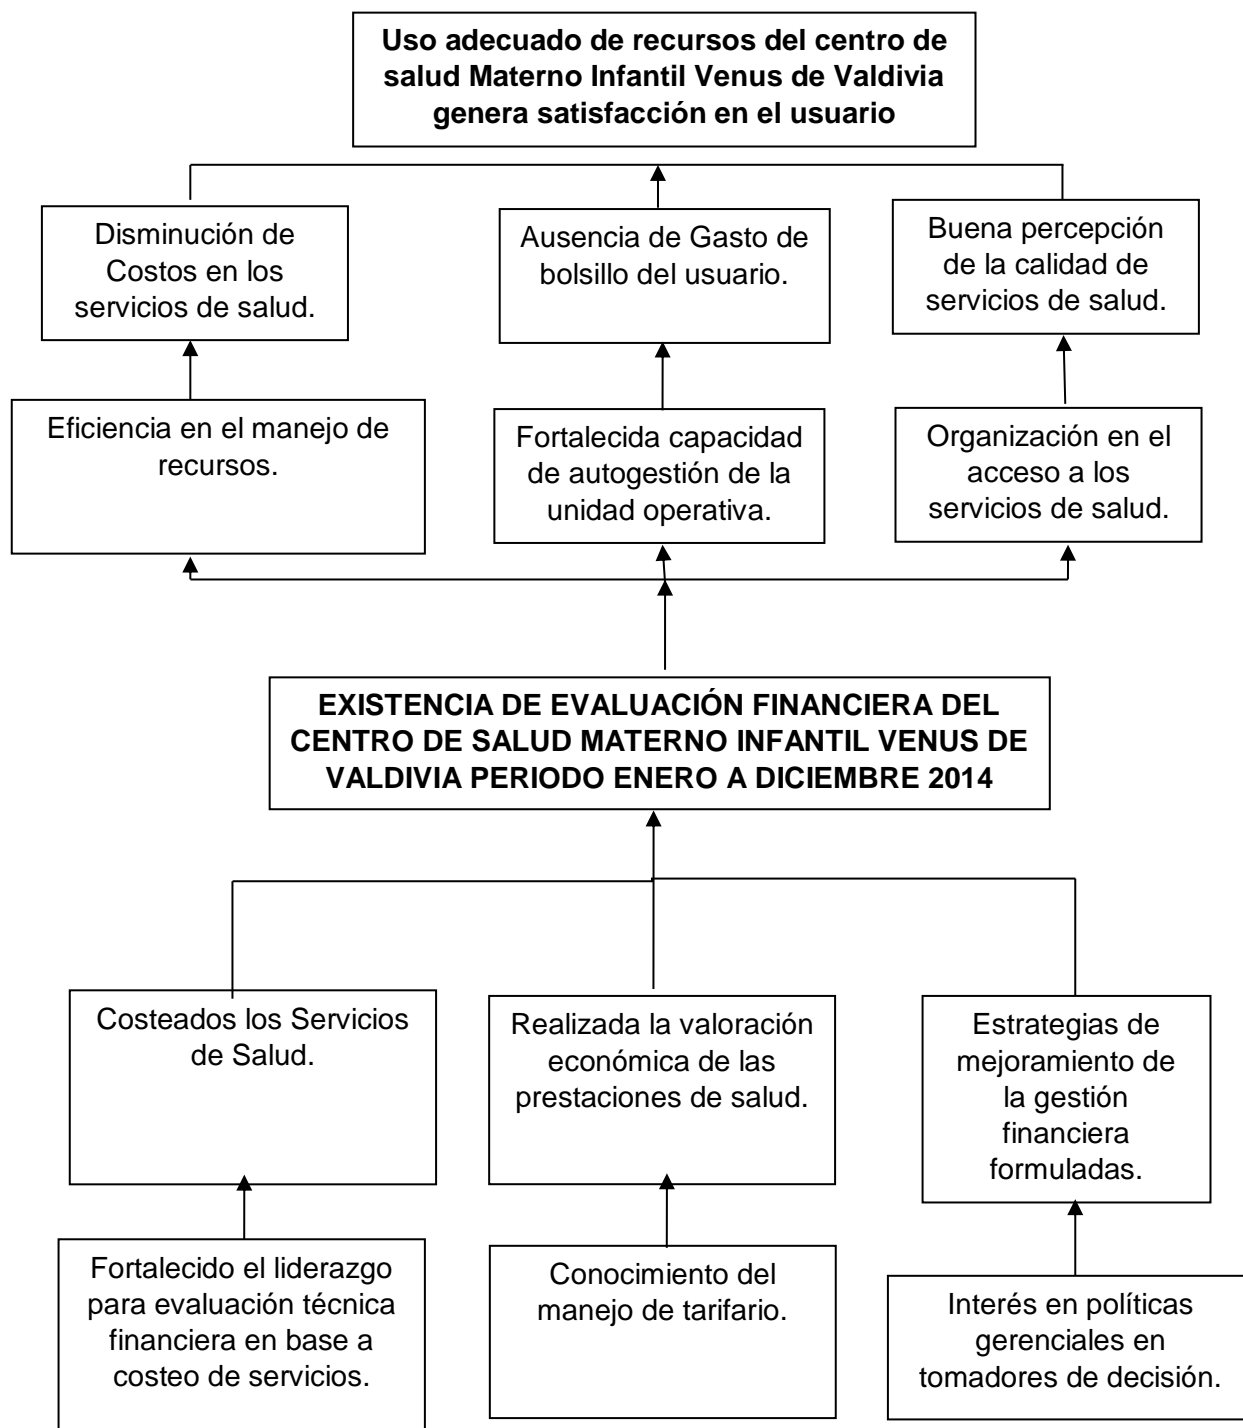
Uso adecuado de recursos del centro de salud Materno Infantil Venus de Valdivia genera satisfacción en el usuario

Disminución de Costos en los servicios de salud.

Ausencia de Gasto de bolsillo del usuario.

Buena percepción de la calidad de servicios de salud.

Eficiencia en el manejo de recursos.

Fortalecida capacidad de autogestión de la unidad operativa.

Organización en el acceso a los servicios de salud.

EXISTENCIA DE EVALUACIÓN FINANCIERA DEL CENTRO DE SALUD MATERNO INFANTIL VENUS DE VALDIVIA PERIODO ENERO A DICIEMBRE 2014

Costeados los Servicios de Salud.

Realizada la valoración económica de las prestaciones de salud.

Estrategias de mejoramiento de la gestión financiera formuladas.

Fortalecido el liderazgo para evaluación técnica financiera en base a costeo de servicios.

Conocimiento del manejo de tarifario.

Interés en políticas gerenciales en tomadores de decisión.